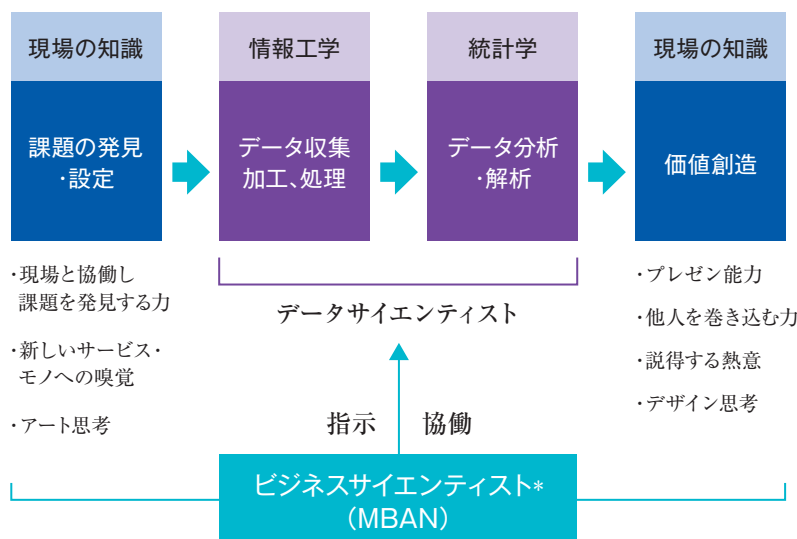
現場の知識

課題の発見・設定

情報工学

データ収集加工、処理

統計学

データ分析・解析

現場の知識

価値創造

・現場と協働し課題を発見する力

・新しいサービス・モノへの嗅覚

・アート思考

データサイエンティスト

・プレゼン能力

・他人を巻き込む力

・説得する熱意

・デザイン思考

指示　協働

ビジネスサイエンティスト*（MBAN）